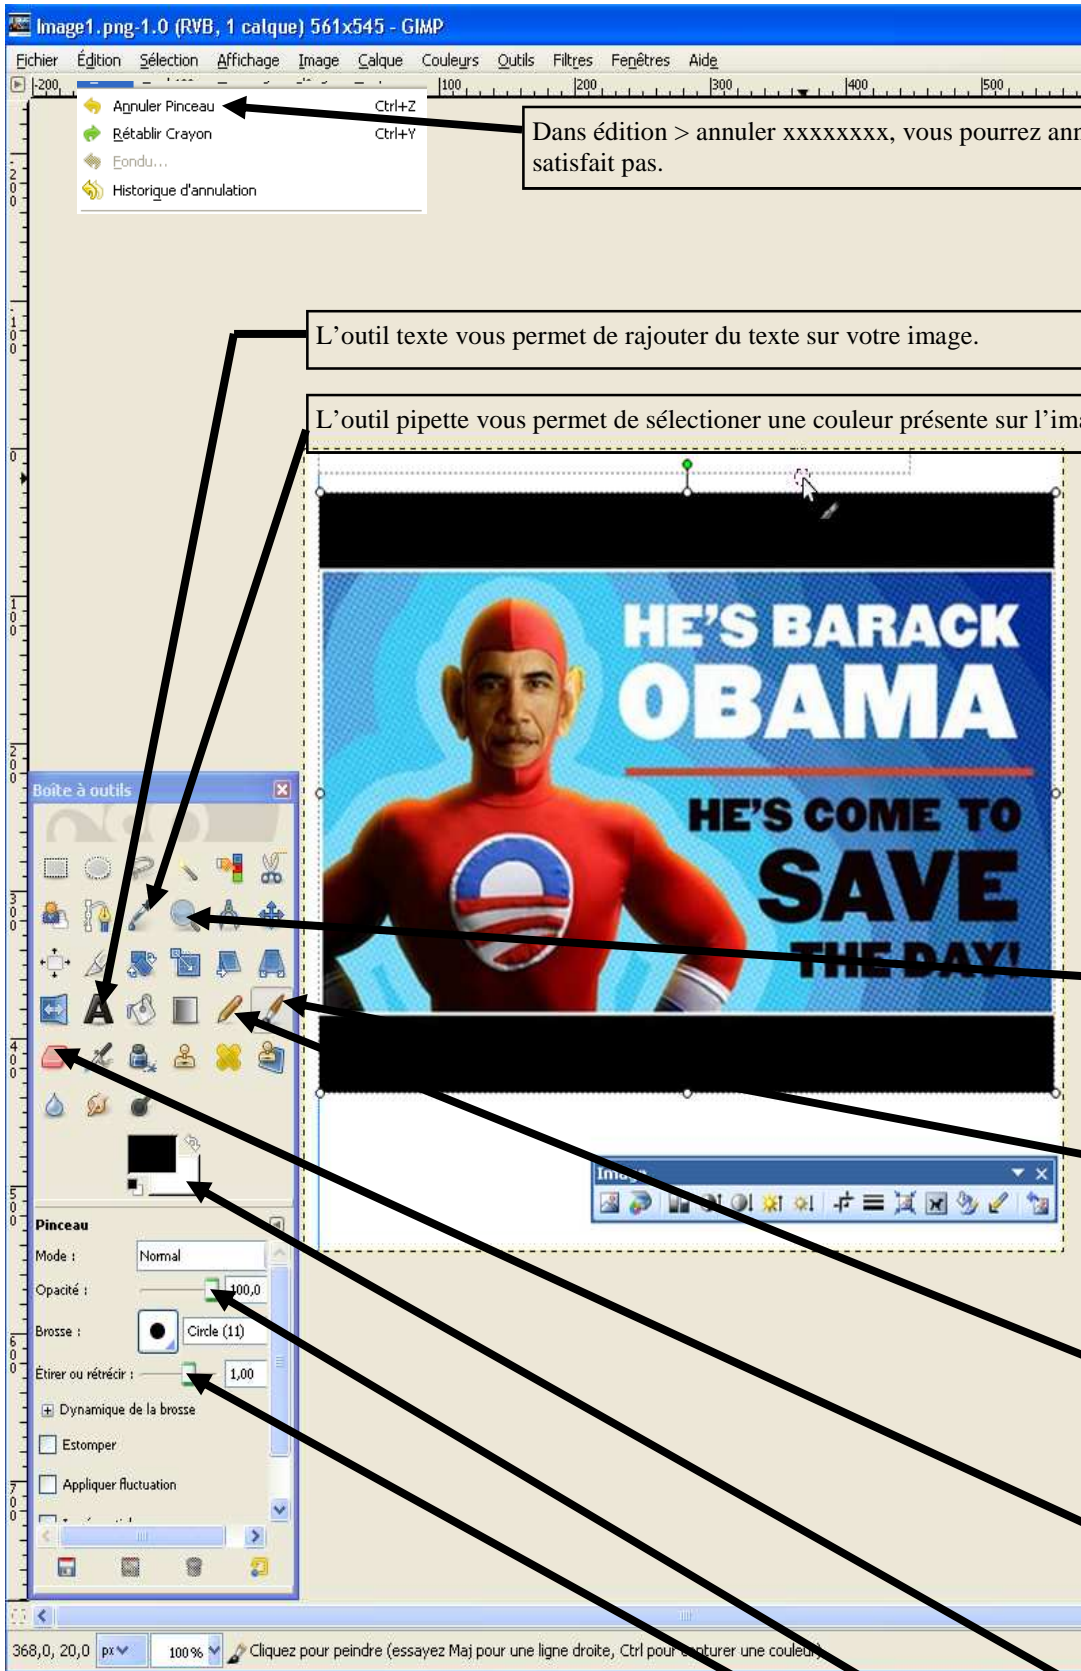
Image1.png-1.0 (RVB, 1 calque) 561x545 - GIMP

Fichier Édition Sélection Affichage Image Calque Couleurs Outils Filtres Fenêtres Aide

Annuler Pinceau Ctrl+Z
Rétablir Crayon Ctrl+Y
Fondu...
Historique d'annulation

Dans édition > annuler xxxxxxxx, vous pourrez ann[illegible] satisfait pas.

L'outil texte vous permet de rajouter du texte sur votre image.

L'outil pipette vous permet de sélectionner une couleur présente sur l'ima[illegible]

HE'S BARACK OBAMA
HE'S COME TO SAVE THE DAY!

Boîte à outils

Pinceau
Mode : Normal
Opacité : 100,0
Brosse : Circle (11)
Étirer ou rétrécir : 1,00
Dynamique de la brosse
Estomper
Appliquer fluctuation

Image

368,0, 20,0 px 100 % Cliquez pour peindre (essayez Maj pour une ligne droite, Ctrl pour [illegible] une couleur)